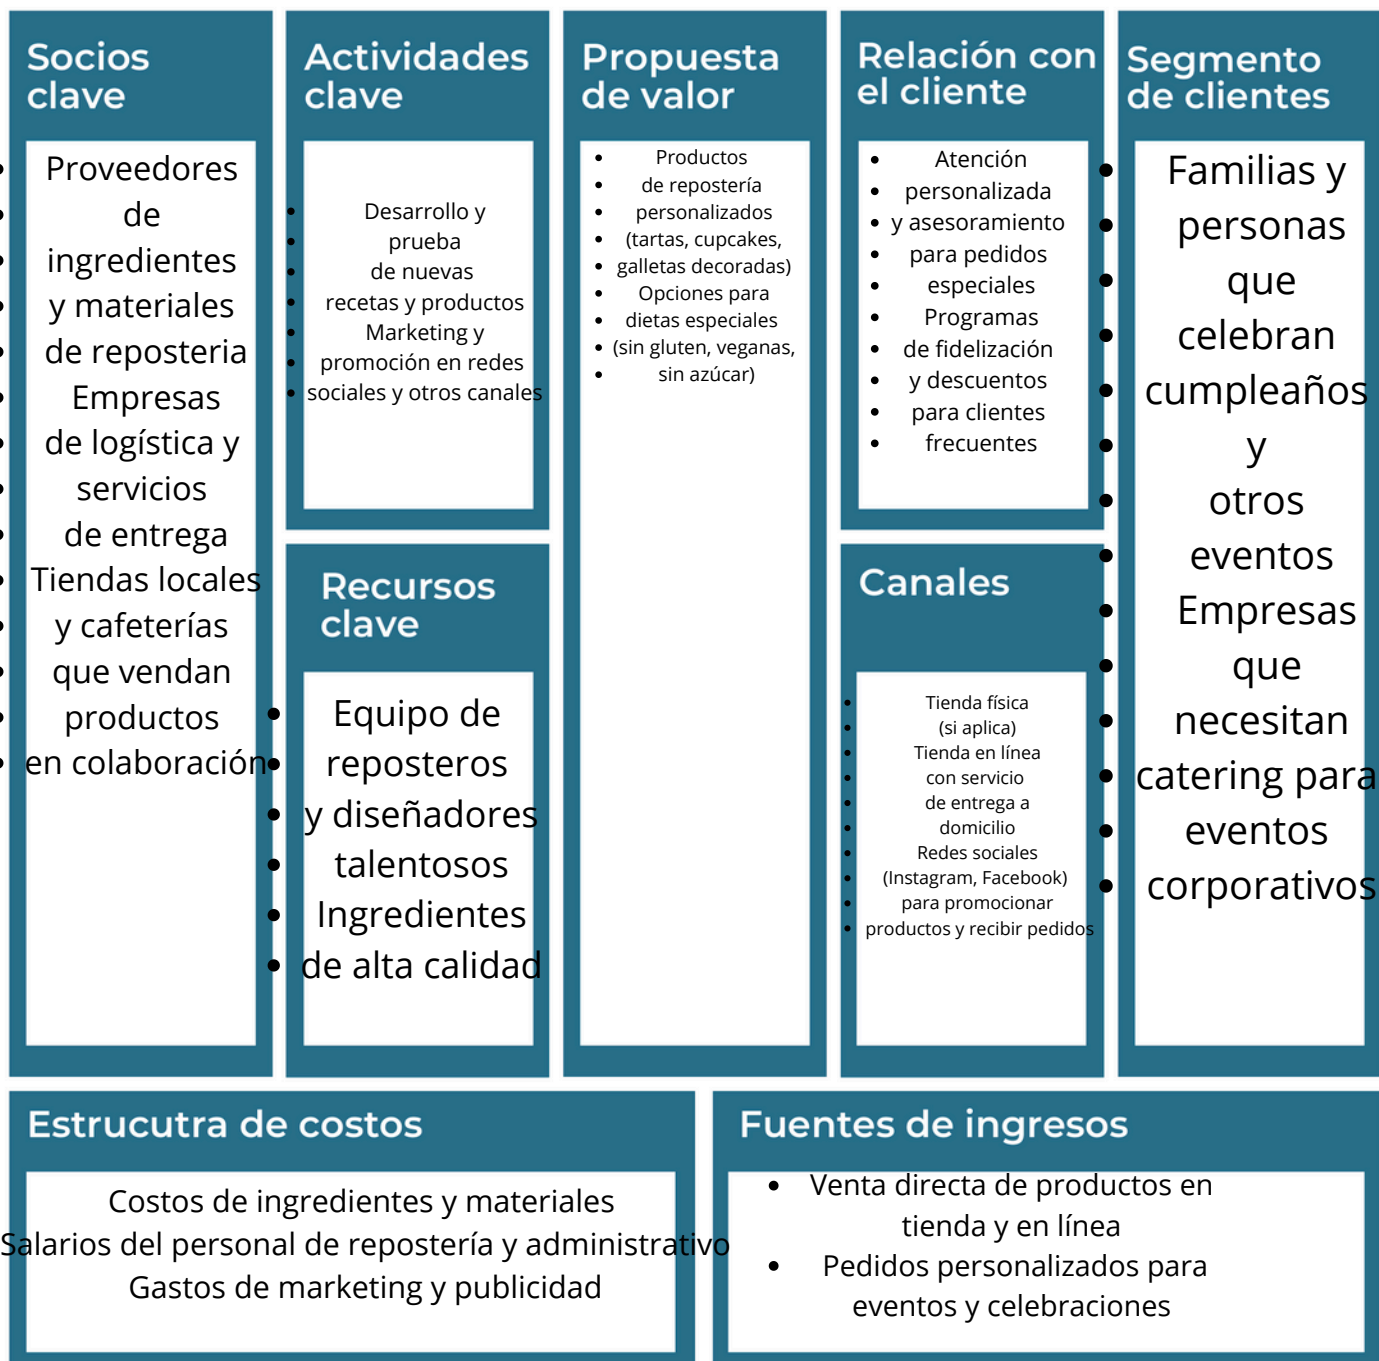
Socios clave

Proveedores de ingredientes y materiales de reposteria
Empresas de logística y servicios de entrega
Tiendas locales y cafeterías que vendan productos en colaboración

Actividades clave

Desarrollo y prueba de nuevas recetas y productos
Marketing y promoción en redes sociales y otros canales

Recursos clave

Equipo de reposteros y diseñadores talentosos
Ingredientes de alta calidad

Propuesta de valor

Productos de repostería personalizados (tartas, cupcakes, galletas decoradas)
Opciones para dietas especiales (sin gluten, veganas, sin azúcar)

Relación con el cliente

Atención personalizada y asesoramiento para pedidos especiales
Programas de fidelización y descuentos para clientes frecuentes

Canales

Tienda física (si aplica)
Tienda en línea con servicio de entrega a domicilio
Redes sociales (Instagram, Facebook) para promocionar productos y recibir pedidos

Segmento de clientes

Familias y personas que celebran cumpleaños y otros eventos
Empresas que necesitan catering para eventos corporativos

Estrucutra de costos

Costos de ingredientes y materiales
Salarios del personal de repostería y administrativo
Gastos de marketing y publicidad

Fuentes de ingresos

• Venta directa de productos en tienda y en línea
• Pedidos personalizados para eventos y celebraciones